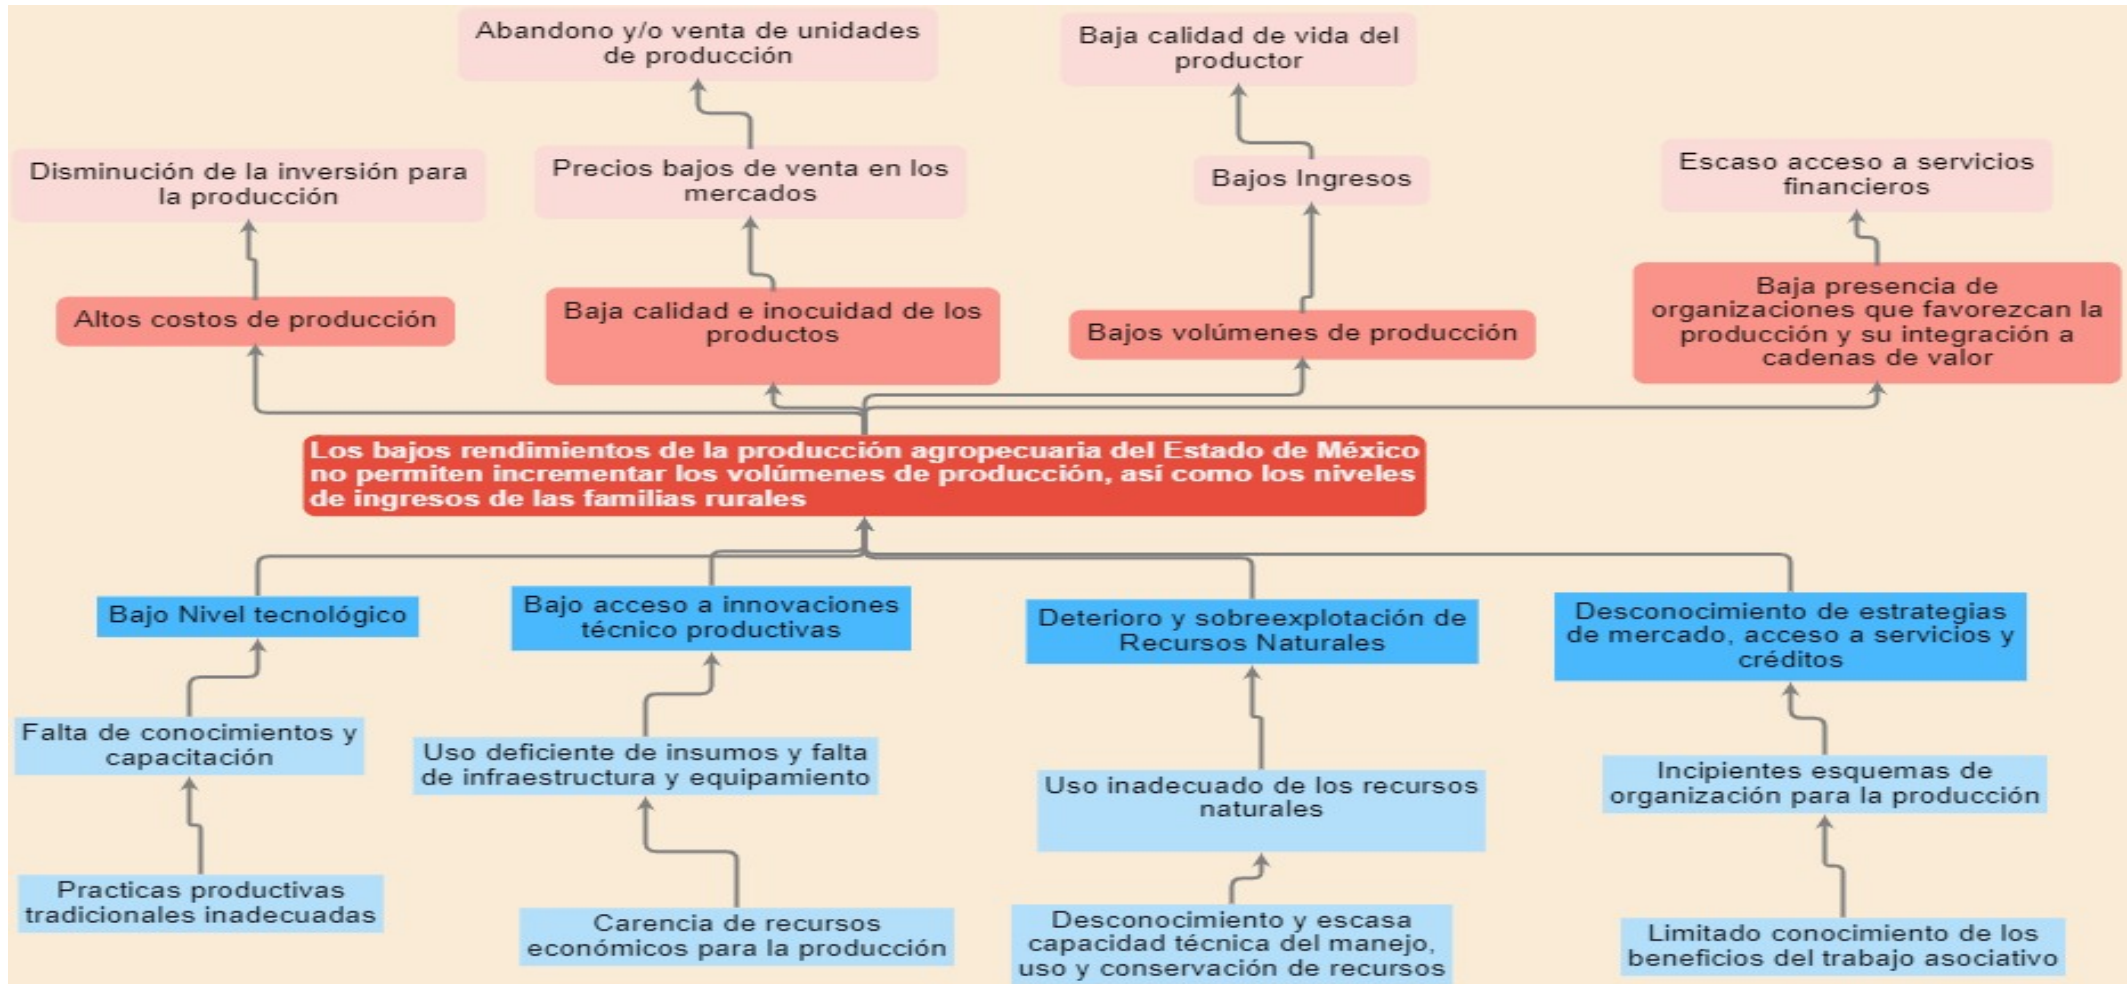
Abandono y/o venta de unidades de producción

Baja calidad de vida del productor

Disminución de la inversión para la producción

Precios bajos de venta en los mercados

Bajos Ingresos

Escaso acceso a servicios financieros

Altos costos de producción

Baja calidad e inocuidad de los productos

Bajos volúmenes de producción

Baja presencia de organizaciones que favorezcan la producción y su integración a cadenas de valor

Los bajos rendimientos de la producción agropecuaria del Estado de México no permiten incrementar los volúmenes de producción, así como los niveles de ingresos de las familias rurales

Bajo Nivel tecnológico

Bajo acceso a innovaciones técnico productivas

Deterioro y sobreexplotación de Recursos Naturales

Desconocimiento de estrategias de mercado, acceso a servicios y créditos

Falta de conocimientos y capacitación

Uso deficiente de insumos y falta de infraestructura y equipamiento

Uso inadecuado de los recursos naturales

Incipientes esquemas de organización para la producción

Practicas productivas tradicionales inadecuadas

Carencia de recursos económicos para la producción

Desconocimiento y escasa capacidad técnica del manejo, uso y conservación de recursos

Limitado conocimiento de los beneficios del trabajo asociativo